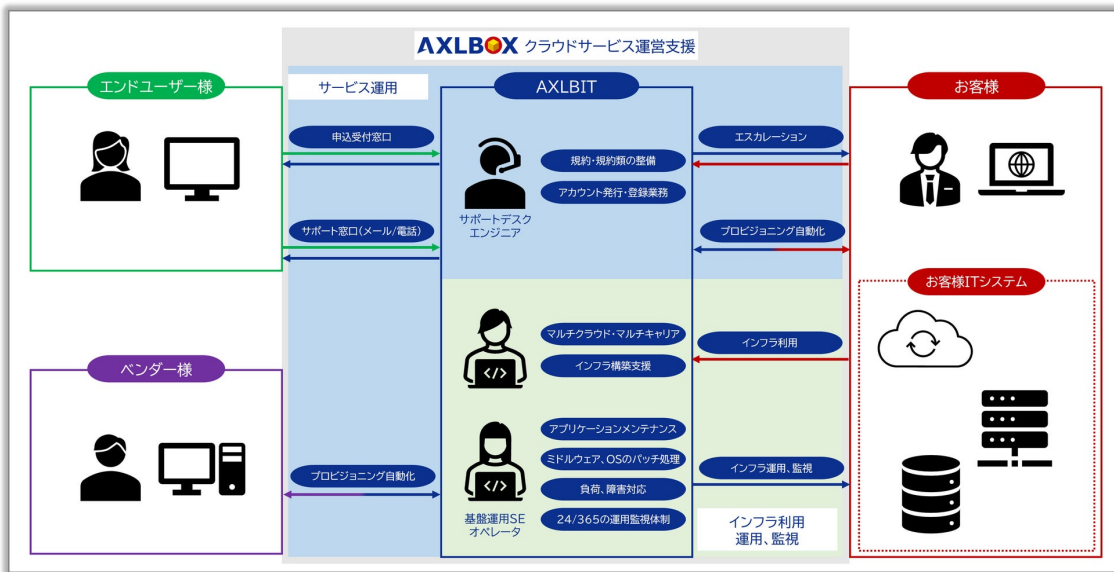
AXLBOX クラウドサービス運営支援

エンドユーザー様

サービス運用

AXLBIT

お客様

申込受付窓口

エスカレーション

規約・規約類の整備

アカウント発行・登録業務

サポートデスク
エンジニア

サポート窓口(メール/電話)

プロビジョニング自動化

お客様ITシステム

マルチクラウド・マルチキャリア

インフラ利用

インフラ構築支援

ベンダー様

アプリケーションメンテナンス

ミドルウェア、OSのパッチ処理

プロビジョニング自動化

インフラ運用、監視

負荷、障害対応

24/365の運用監視体制

基盤運用SE
オペレータ

インフラ利用
運用、監視